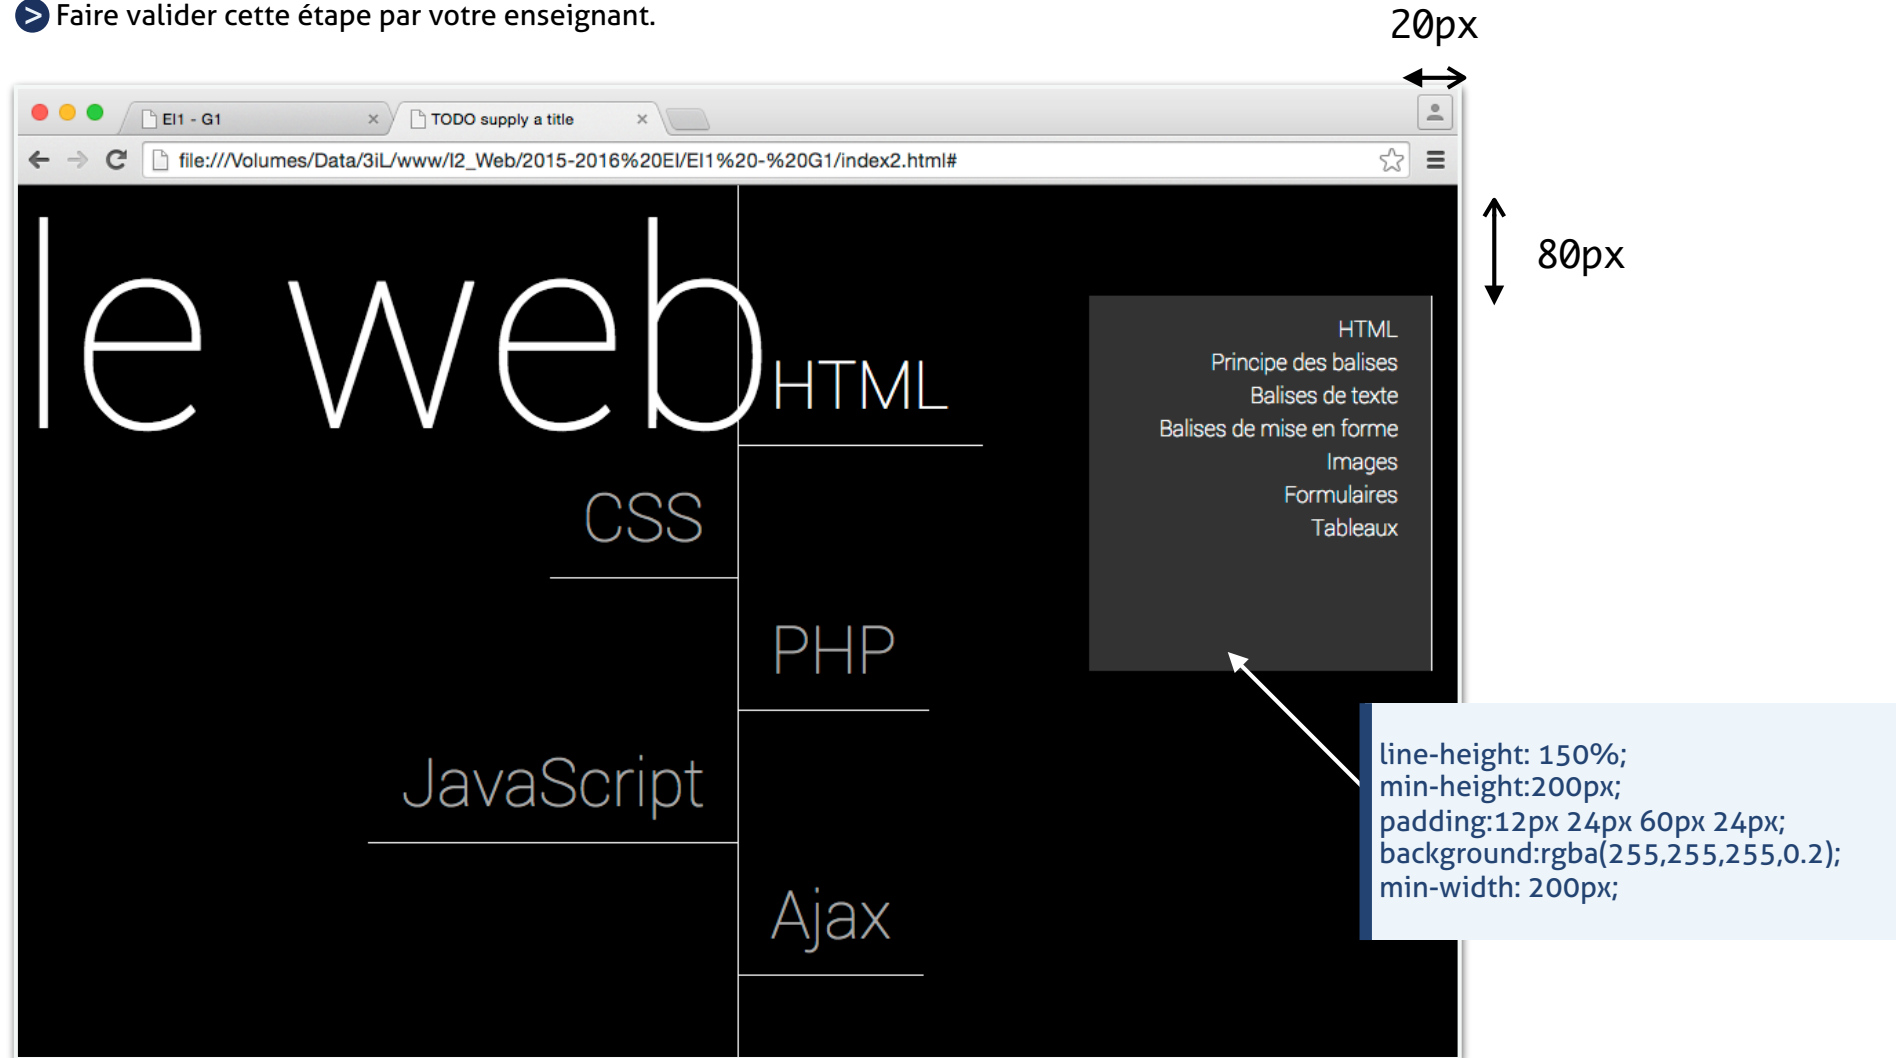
Faire valider cette étape par votre enseignant.

20px

EI1 - G1

TODO supply a title

file:///Volumes/Data/3iL/www/I2_Web/2015-2016%20EI/EI1%20-%20G1/index2.html#

80px

le web

HTML

CSS

PHP

JavaScript

Ajax

HTML
Principe des balises
Balises de texte
Balises de mise en forme
Images
Formulaires
Tableaux

line-height: 150%;
min-height:200px;
padding:12px 24px 60px 24px;
background:rgba(255,255,255,0.2);
min-width: 200px;